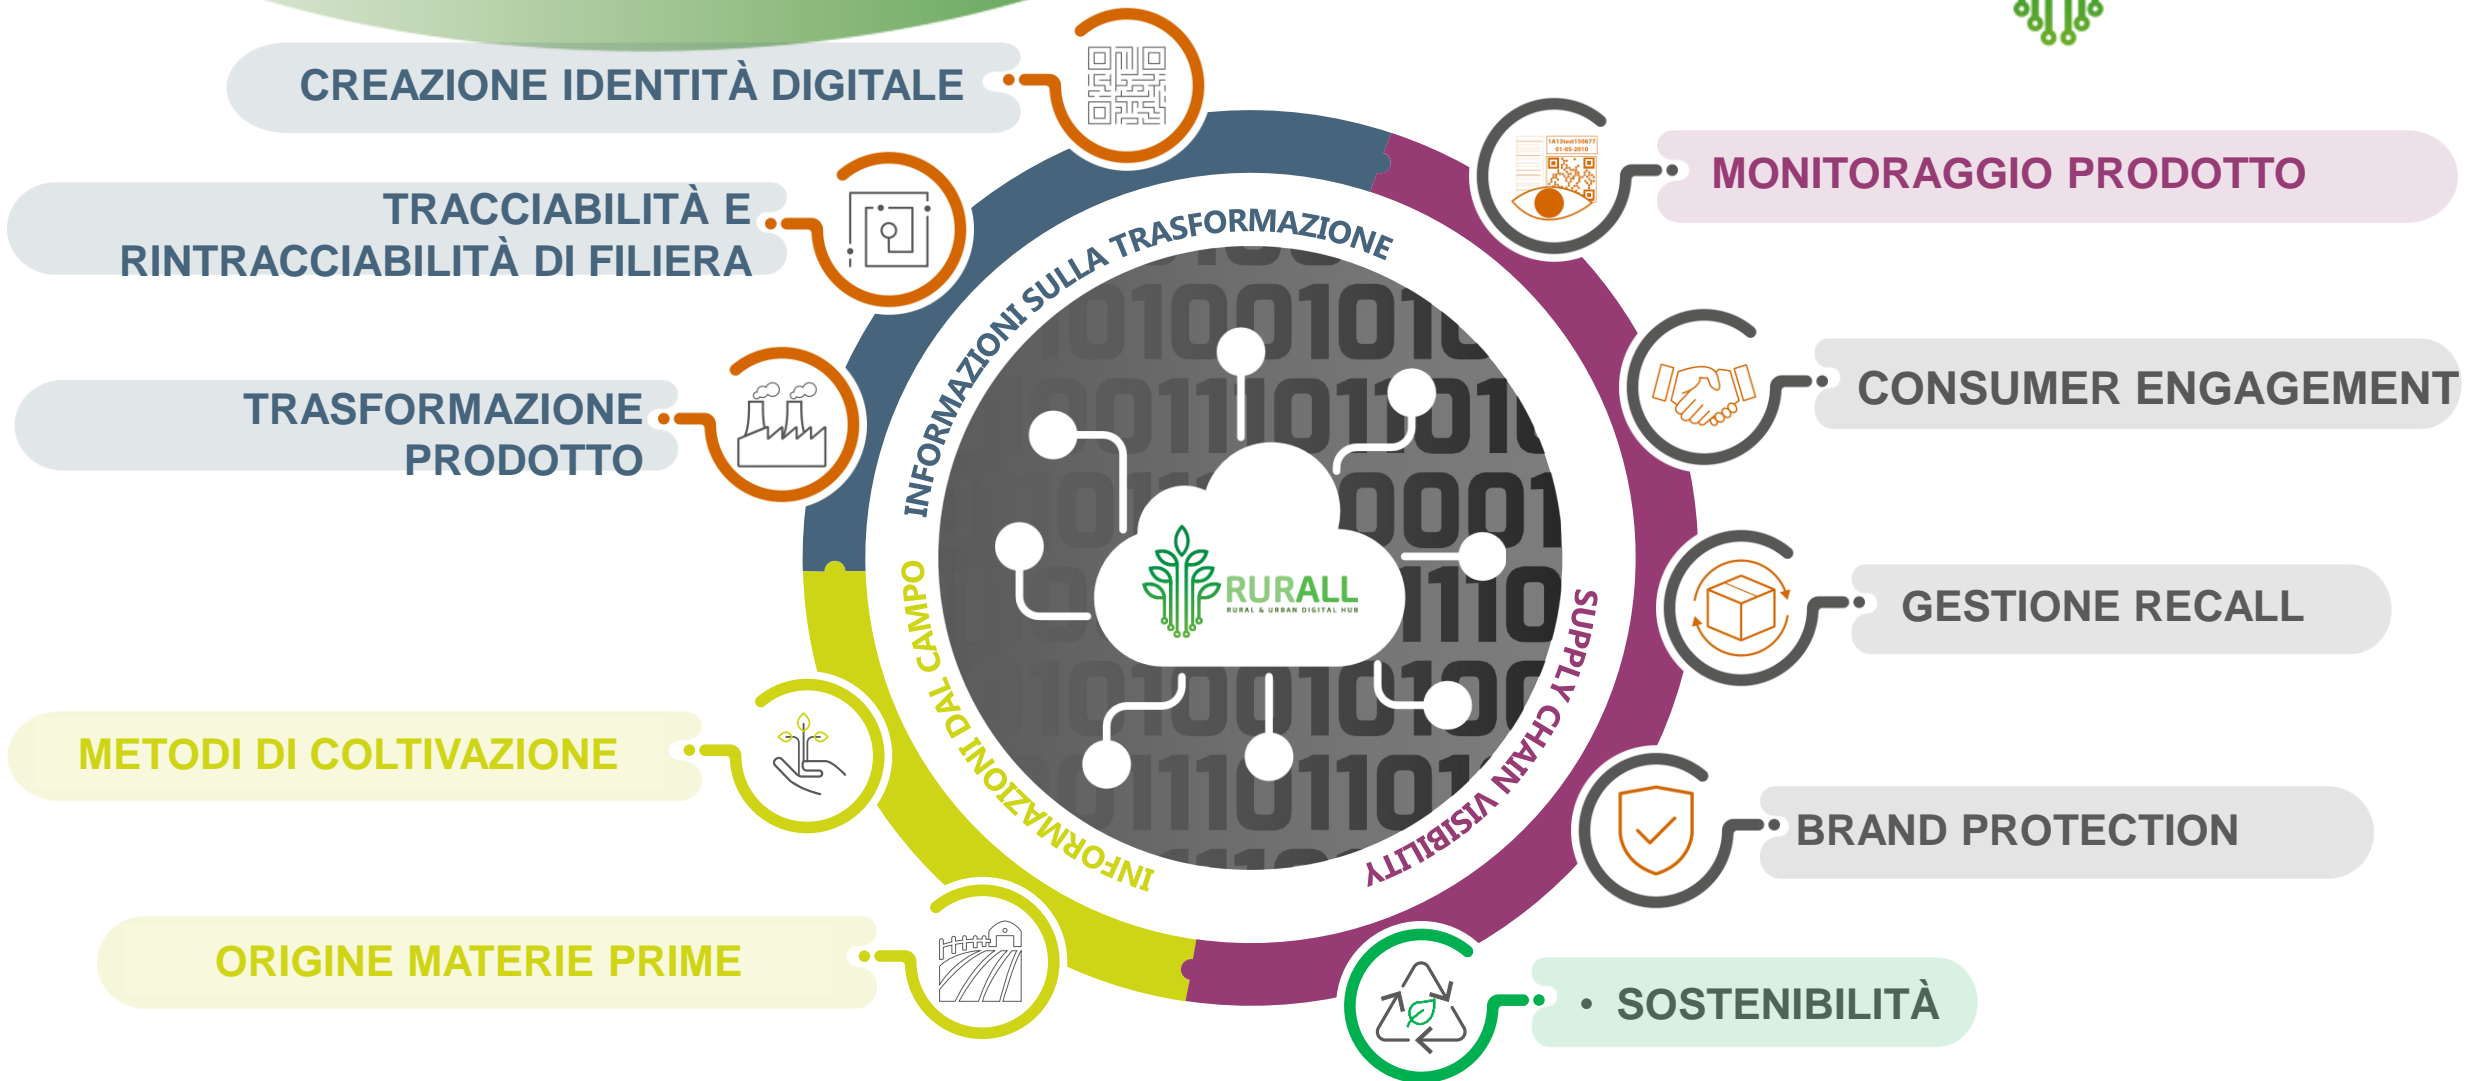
CREAZIONE IDENTITÀ DIGITALE

TRACCIABILITÀ E RINTRACCIABILITÀ DI FILIERA

TRASFORMAZIONE PRODOTTO

METODI DI COLTIVAZIONE

ORIGINE MATERIE PRIME

INFORMAZIONI SULLA TRASFORMAZIONE

INFORMAZIONI DAL CAMPO

SUPPLY CHAIN VISIBILITY

RURALL
RURAL & URBAN DIGITAL HUB

MONITORAGGIO PRODOTTO

CONSUMER ENGAGEMENT

GESTIONE RECALL

BRAND PROTECTION

• SOSTENIBILITÀ